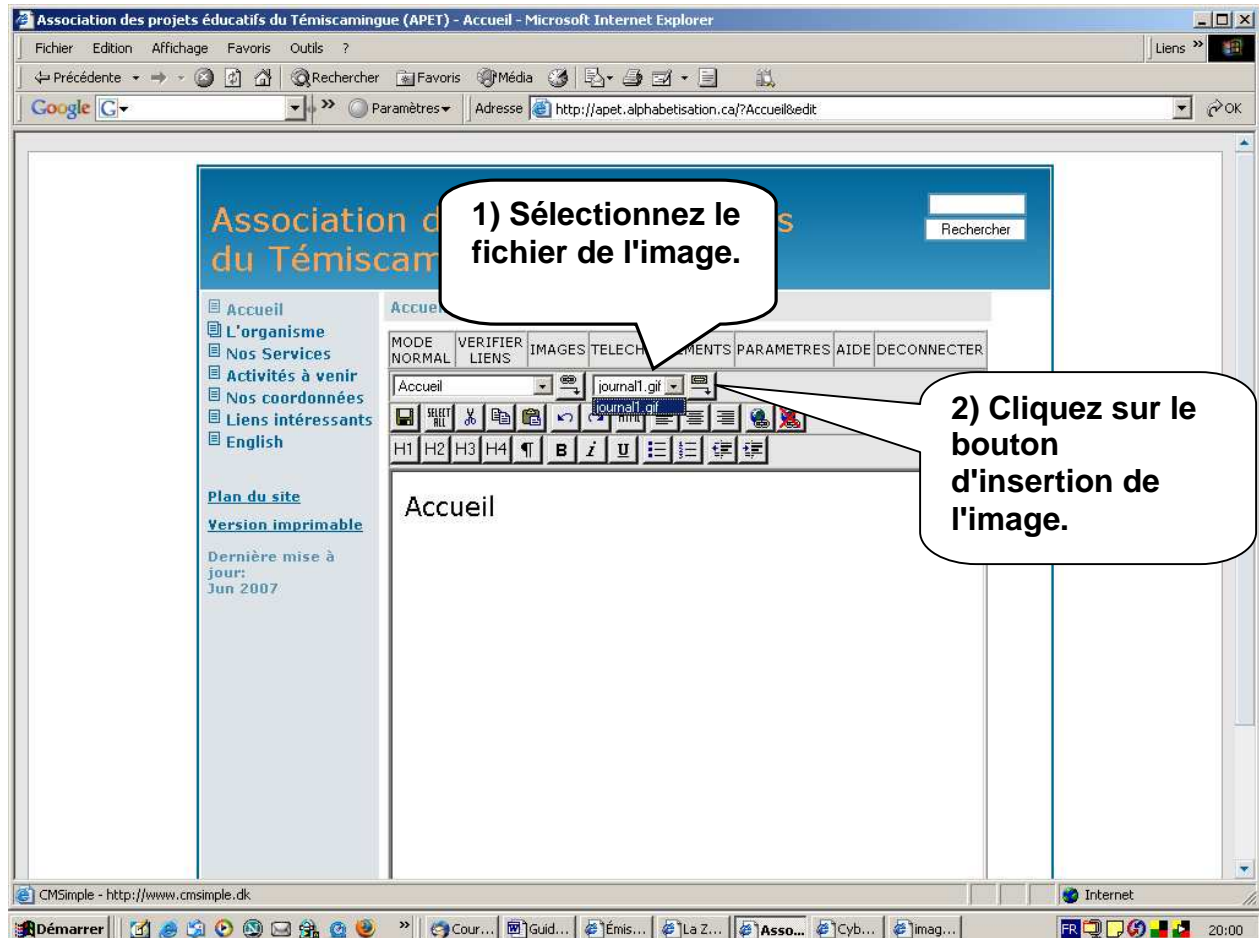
Association des projets éducatifs du Témiscamingue (APET) - Accueil - Microsoft Internet Explorer

Fichier Edition Affichage Favoris Outils ?

Liens »

Précédente Rechercher Favoris Média

Google Paramètres Adresse http://apet.alphabetisation.ca/?Accueil&edit OK

Association d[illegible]s du Témiscam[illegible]

Rechercher

1) Sélectionnez le fichier de l'image.

Accueil
L'organisme
Nos Services
Activités à venir
Nos coordonnées
Liens intéressants
English

Plan du site
Version imprimable
Dernière mise à jour: Jun 2007

Accue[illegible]

MODE NORMAL | VERIFIER LIENS | IMAGES | TELECH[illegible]EMENTS | PARAMETRES | AIDE | DECONNECTER

Accueil
journal1.gif
journal1.gif

SELECT ALL

H1 H2 H3 H4 ¶ B i U

Accueil

2) Cliquez sur le bouton d'insertion de l'image.

CMSimple - http://www.cmsimple.dk

Internet

Démarrer Cour... Guid... Émis... La Z... Asso... Cyb... imag... FR 20:00